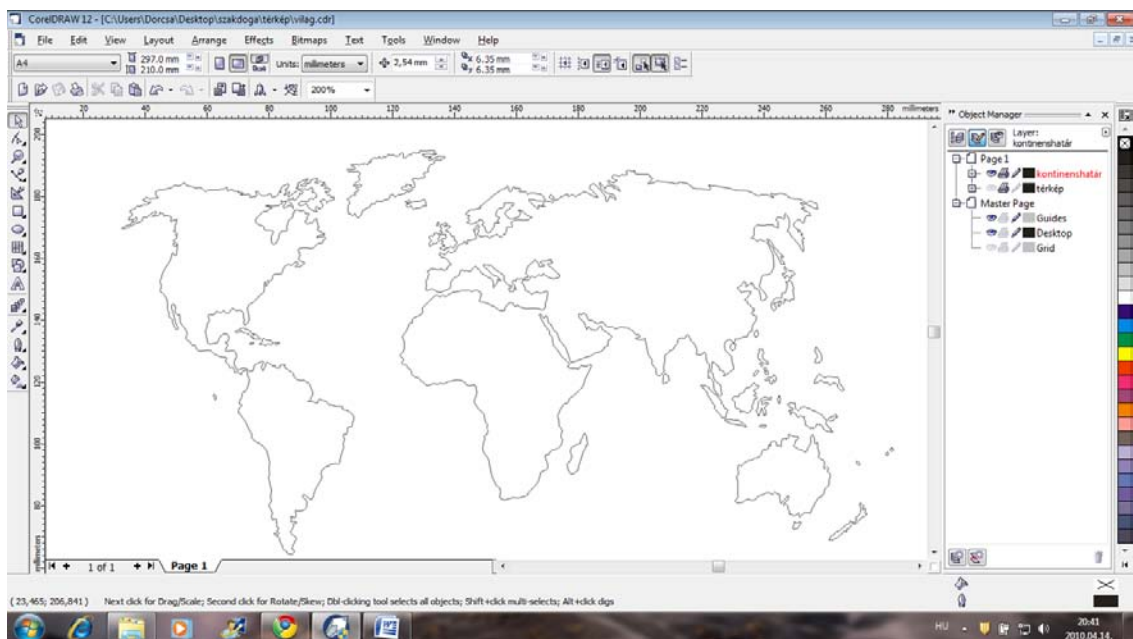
CorelDRAW 12 - [C:\Users\Dorcsa\Desktop\szakdoga\térkép\vilag.cdr]

File Edit View Layout Arrange Effects Bitmaps Text Tools Window Help

A4 297.0 mm 210.0 mm Units: millimeters 2,54 mm 6.35 mm 6.35 mm

200%

20 40 60 80 100 120 140 160 180 200 220 240 260 280 millimeters

Object Manager

Layer: kontinenshatár

Page 1
kontinenshatár
térkép
Master Page
Guides
Desktop
Grid

1 of 1 Page 1

( 23,465; 206,841 ) Next click for Drag/Scale; Second click for Rotate/Skew; Dbl-clicking tool selects all objects; Shift+click multi-selects; Alt+click digs

HU 20:41 2010.04.14.